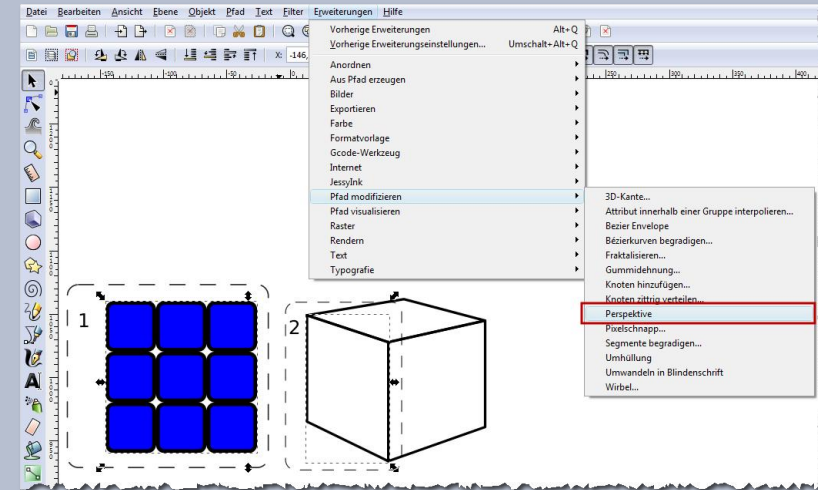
Datei Bearbeiten Ansicht Ebene Objekt Pfad Text Filter Erweiterungen Hilfe

X: -146,

Vorherige Erweiterungen Alt+Q
Vorherige Erweiterungseinstellungen... Umschalt+Alt+Q
Anordnen
Aus Pfad erzeugen
Bilder
Exportieren
Farbe
Formatvorlage
Gcode-Werkzeug
Internet
JessyInk
Pfad modifizieren
Pfad visualisieren
Raster
Rendern
Text
Typografie

3D-Kante...
Attribut innerhalb einer Gruppe interpolieren...
Bezier Envelope
Bézierkurven begradigen...
Fraktalisieren...
Gummidehnung...
Knoten hinzufügen...
Knoten zittrig verteilen...
Perspektive
Pixelschnapp...
Segmente begradigen...
Umhüllung
Umwandeln in Blindenschrift
Wirbel...

1

2